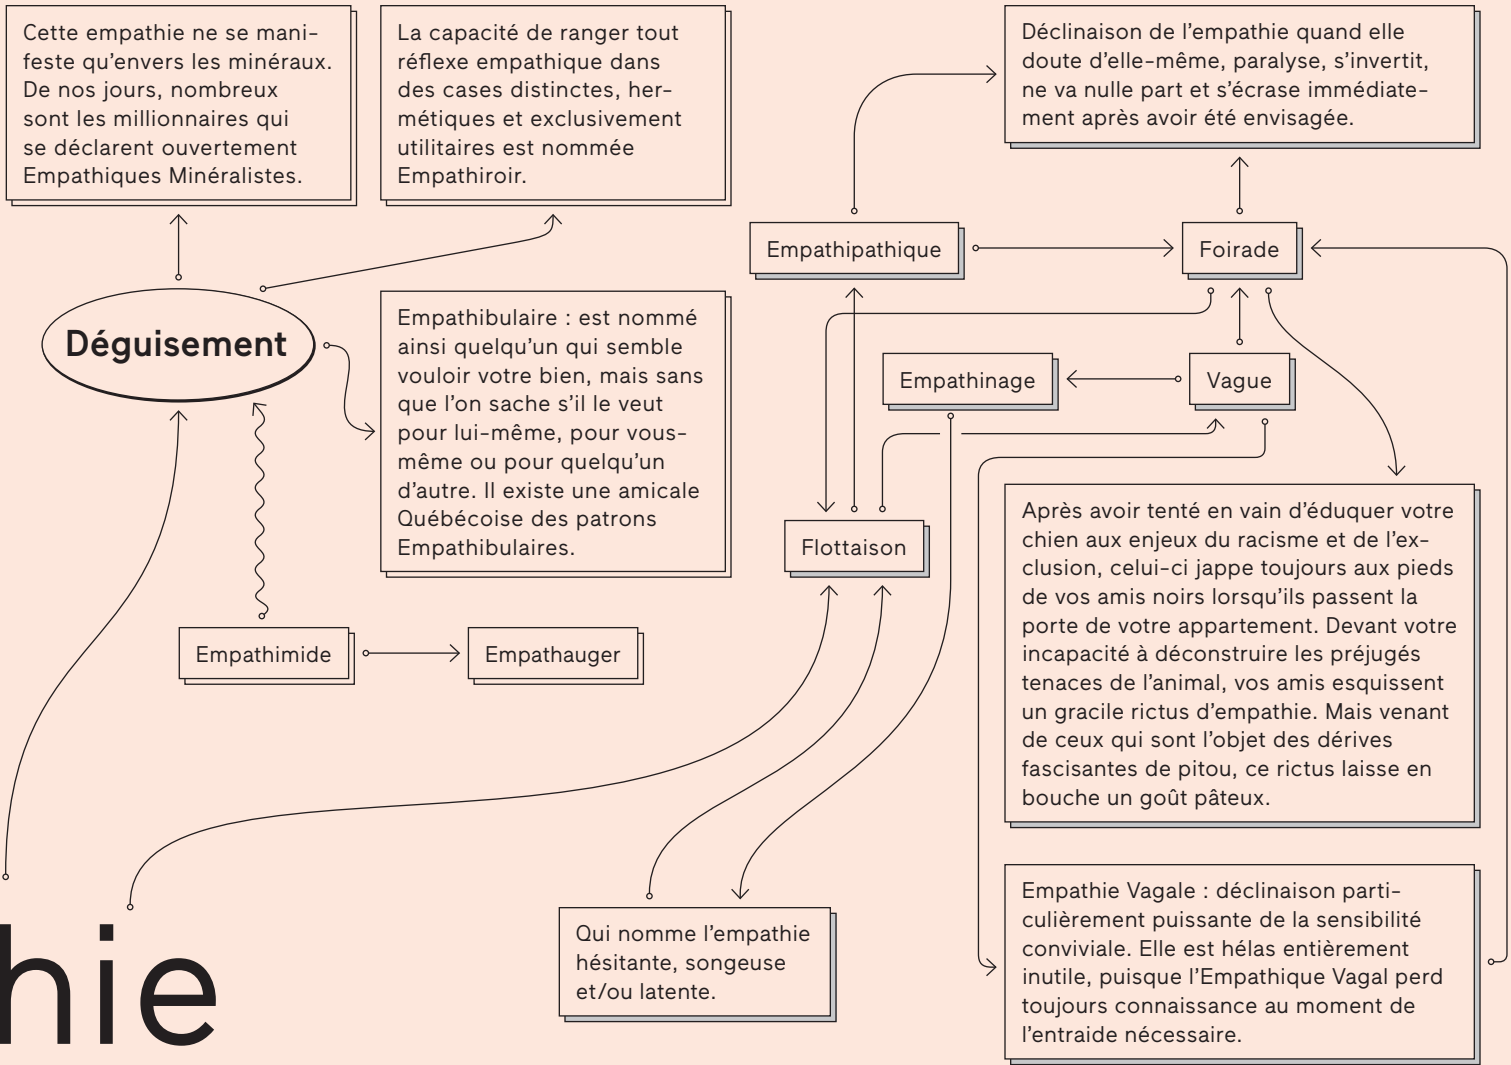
Cette empathie ne se manifeste qu'envers les minéraux. De nos jours, nombreux sont les millionnaires qui se déclarent ouvertement Empathiques Minéralistes.

La capacité de ranger tout réflexe empathique dans des cases distinctes, hermétiques et exclusivement utilitaires est nommée Empathiroir.

Déclinaison de l'empathie quand elle doute d'elle-même, paralyse, s'invertit, ne va nulle part et s'écrase immédiatement après avoir été envisagée.

Empathipathique

Foirade

Déguisement

Empathibulaire : est nommé ainsi quelqu'un qui semble vouloir votre bien, mais sans que l'on sache s'il le veut pour lui-même, pour vous-même ou pour quelqu'un d'autre. Il existe une amicale Québécoise des patrons Empathibulaires.

Empathinage

Vague

Flottaison

Après avoir tenté en vain d'éduquer votre chien aux enjeux du racisme et de l'exclusion, celui-ci jappe toujours aux pieds de vos amis noirs lorsqu'ils passent la porte de votre appartement. Devant votre incapacité à déconstruire les préjugés tenaces de l'animal, vos amis esquissent un gracile rictus d'empathie. Mais venant de ceux qui sont l'objet des dérives fascisantes de pitou, ce rictus laisse en bouche un goût pâteux.

Empathimide

Empathauger

Empathie Vagale : déclinaison particulièrement puissante de la sensibilité conviviale. Elle est hélas entièrement inutile, puisque l'Empathique Vagal perd toujours connaissance au moment de l'entraide nécessaire.

Qui nomme l'empathie hésitante, songeuse et/ou latente.

hie